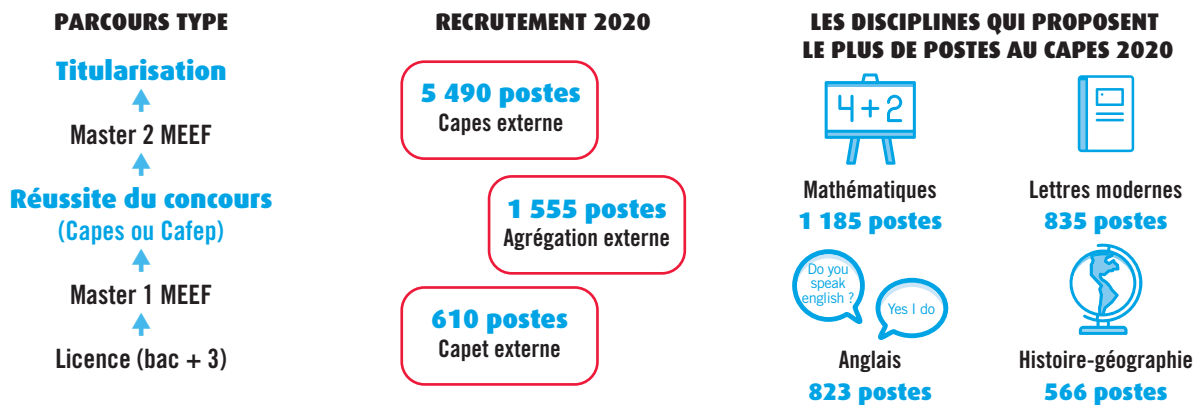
PARCOURS TYPE

Titularisation

Master 2 MEEF

Réussite du concours
(Capes ou Cafep)

Master 1 MEEF

Licence (bac + 3)

RECRUTEMENT 2020

5 490 postes
Capes externe

1 555 postes
Agrégation externe

610 postes
Capet externe

LES DISCIPLINES QUI PROPOSENT LE PLUS DE POSTES AU CAPES 2020

4+2

Mathématiques
1 185 postes

Lettres modernes
835 postes

Do you speak english ?

Yes I do

Anglais
823 postes

Histoire-géographie
566 postes